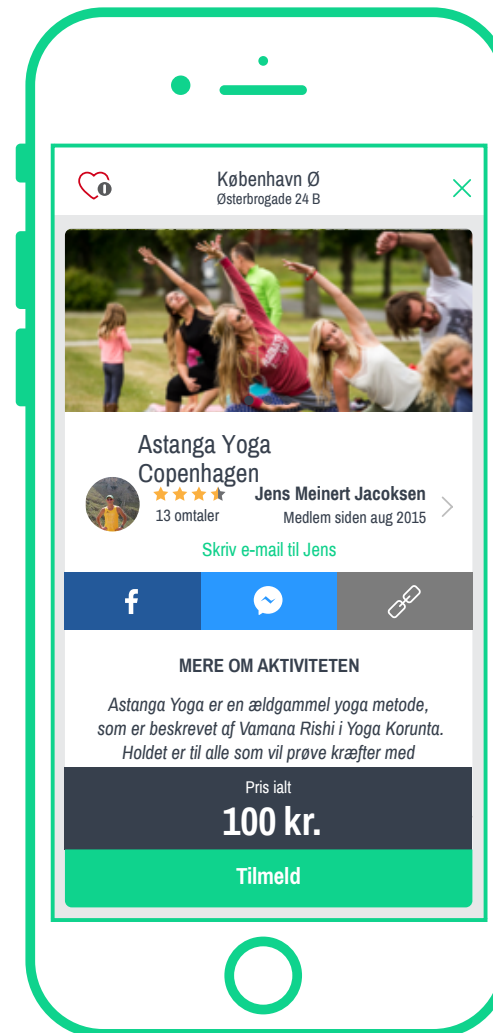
København Ø
Østerbrogade 24 B

Astanga Yoga Copenhagen

13 omtaler

Jens Meinert Jacoksen
Medlem siden aug 2015

Skriv e-mail til Jens

MERE OM AKTIVITETEN

Astanga Yoga er en ældgammel yoga metode, som er beskrevet af Vamana Rishi i Yoga Korunta. Holdet er til alle som vil prøve kræfter med

Pris ialt
100 kr.

Tilmeld